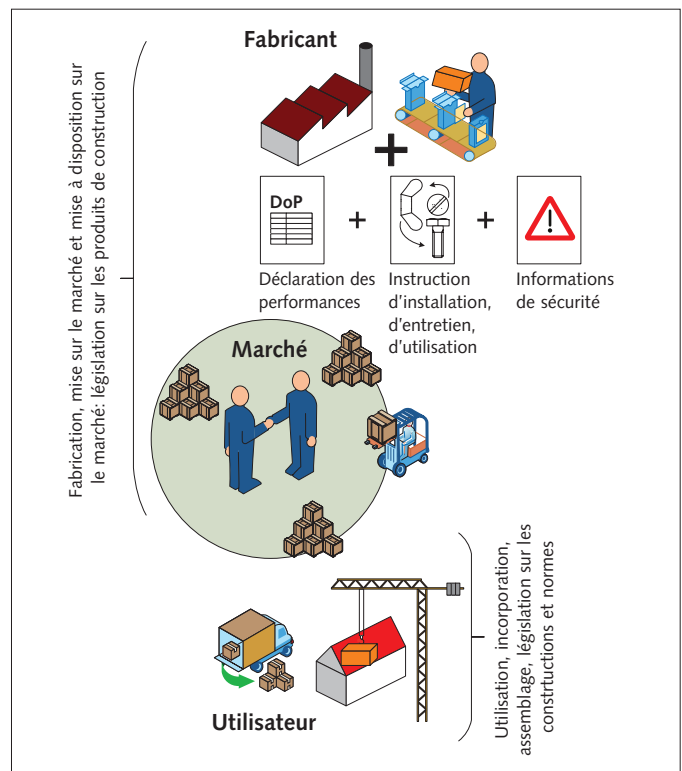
Fabrication, mise sur le marché et mise à disposition sur le marché: législation sur les produits de construction

Fabricant

DoP

Déclaration des performances

+

Instruction d'installation, d'entretien, d'utilisation

+

Informations de sécurité

Marché

Utilisation, incorporation, assemblage, législation sur les constructions et normes

Utilisateur